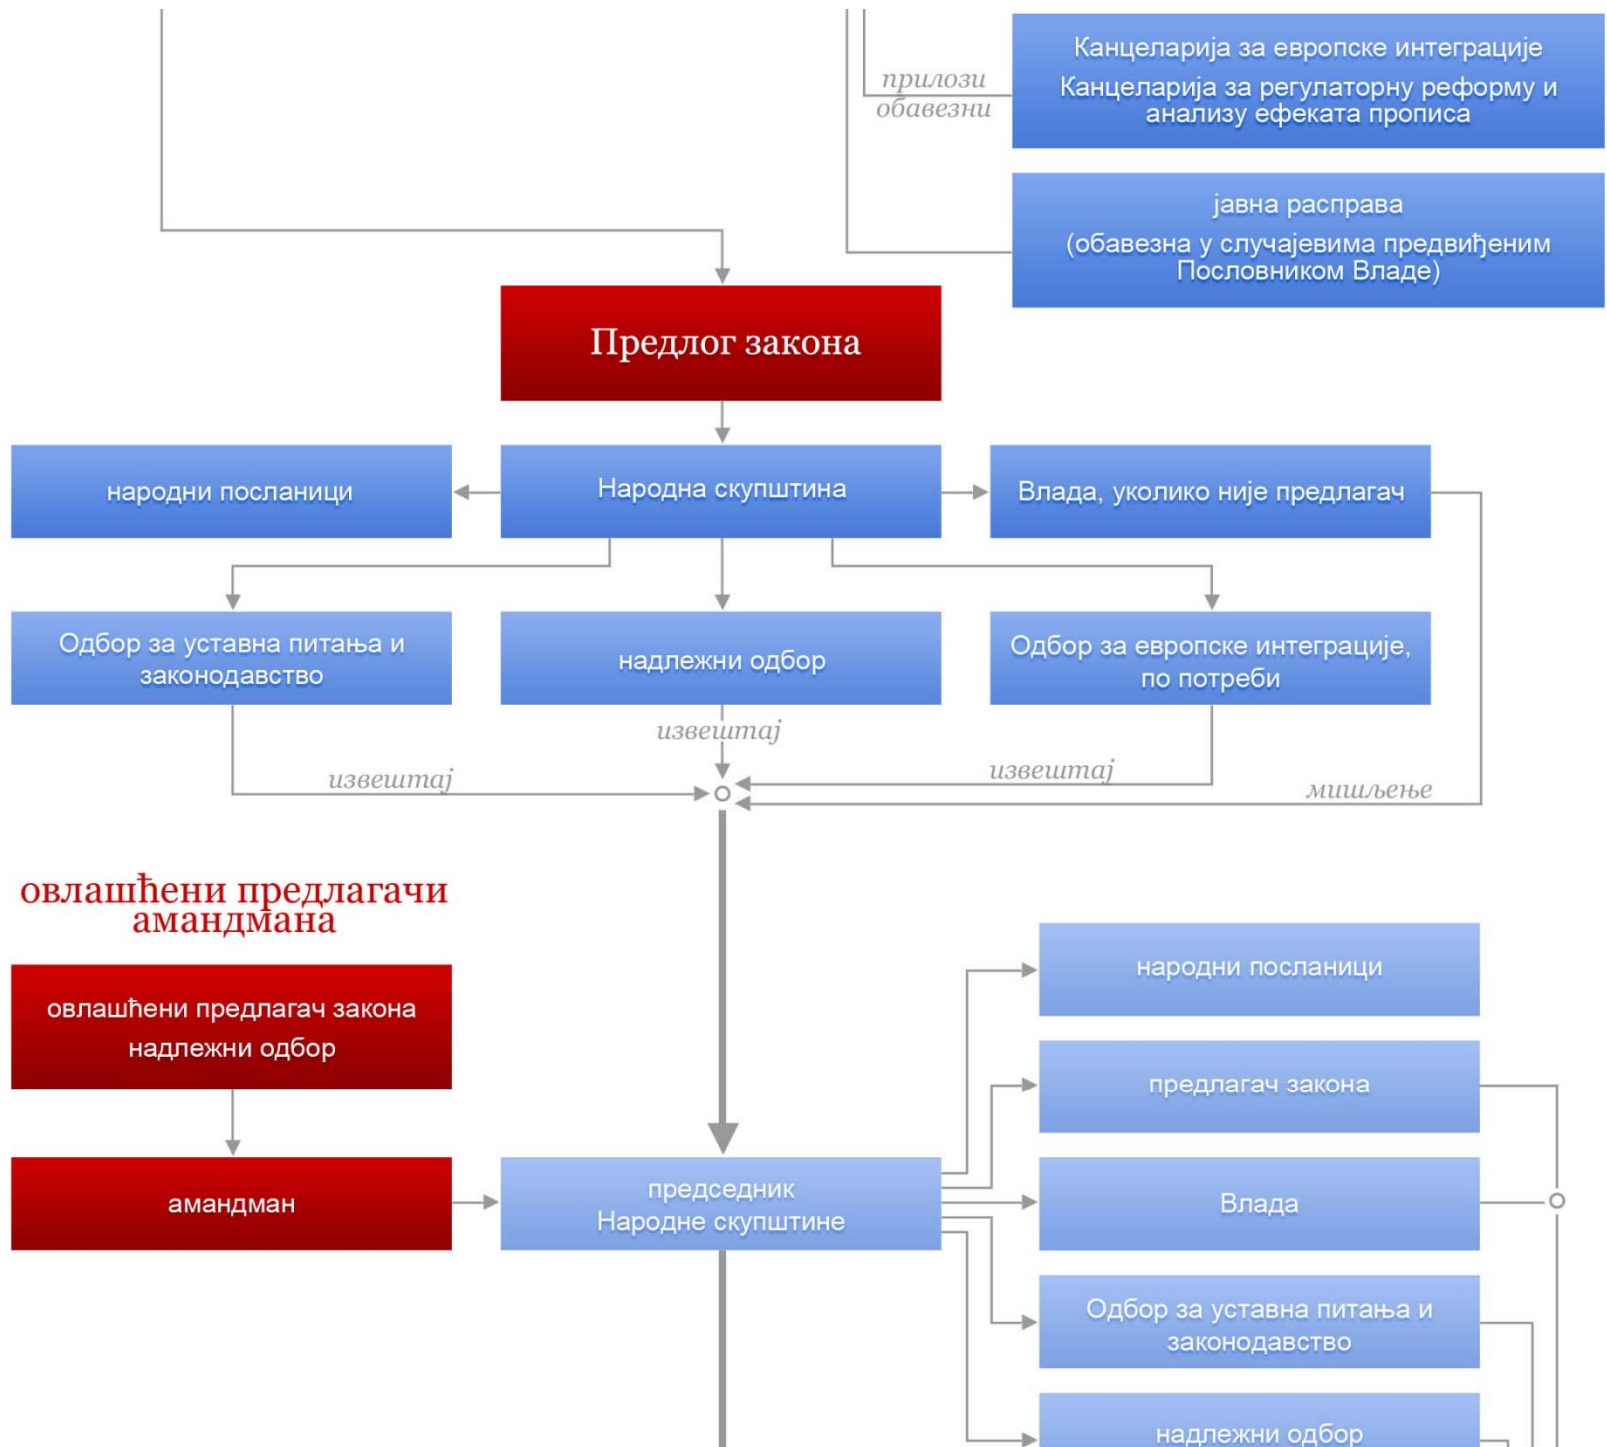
прилози обавезни

Канцеларија за европске интеграције
Канцеларија за регулаторну реформу и анализу ефеката прописа

јавна расправа
(обавезна у случајевима предвиђеним Пословником Владе)

Предлог закона

народни посланици

Народна скупштина

Влада, уколико није предлагач

Одбор за уставна питања и законодавство

надлежни одбор

Одбор за европске интеграције, по потреби

извештај

извештај

извештај

мишљење

овлашћени предлагачи амандмана

овлашћени предлагач закона
надлежни одбор

амандман

председник
Народне скупштине

народни посланици

предлагач закона

Влада

Одбор за уставна питања и законодавство

надлежни одбор